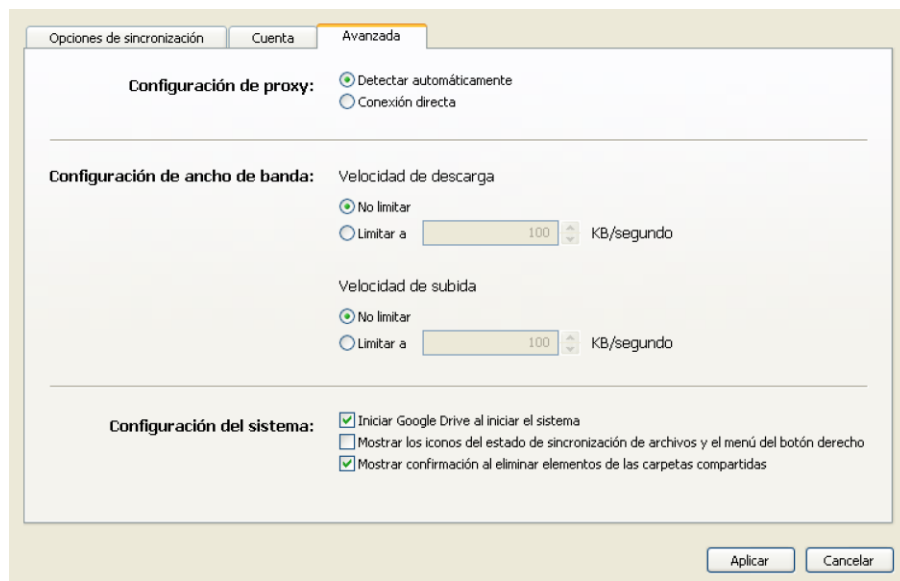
Opciones de sincronización | Cuenta | Avanzada

Configuración de proxy: Detectar automáticamente
Conexión directa

Configuración de ancho de banda: Velocidad de descarga
No limitar
Limitar a 100 KB/segundo

Velocidad de subida
No limitar
Limitar a 100 KB/segundo

Configuración del sistema: Iniciar Google Drive al iniciar el sistema
Mostrar los iconos del estado de sincronización de archivos y el menú del botón derecho
Mostrar confirmación al eliminar elementos de las carpetas compartidas

Aplicar Cancelar